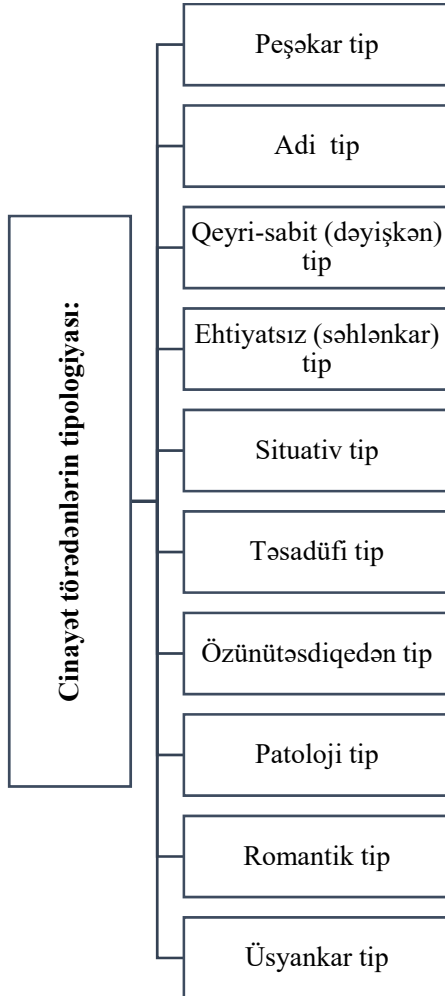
Cinayət törədənlərin tipologiyası:

Peşəkar tip

Adi tip

Qeyri-sabit (dəyişkən) tip

Ehtiyatsız (səhlənkar) tip

Situativ tip

Təsadüfi tip

Özünütəsdiqedən tip

Patoloji tip

Romantik tip

Üsyankar tip